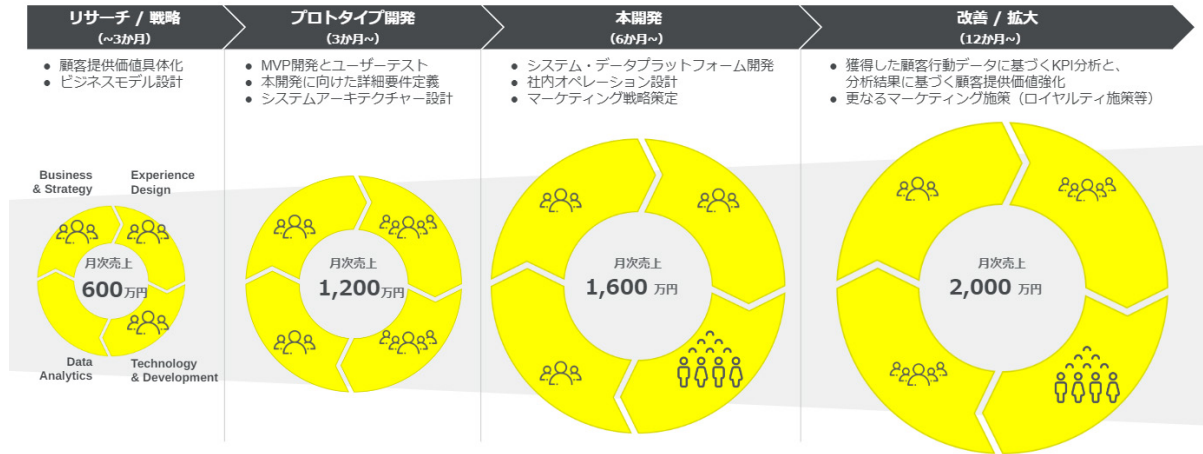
リサーチ / 戦略
(~3か月)

● 顧客提供価値具体化
● ビジネスモデル設計

Business & Strategy

Experience Design

Data Analytics

Technology & Development

月次売上
600万円

プロトタイプ開発
(3か月~)

● MVP開発とユーザーテスト
● 本開発に向けた詳細要件定義
● システムアーキテクチャー設計

月次売上
1,200万円

本開発
(6か月~)

● システム・データプラットフォーム開発
● 社内オペレーション設計
● マーケティング戦略策定

月次売上
1,600 万円

改善 / 拡大
(12か月~)

● 獲得した顧客行動データに基づくKPI分析と、分析結果に基づく顧客提供価値強化
● 更なるマーケティング施策(ロイヤルティ施策等)

月次売上
2,000 万円